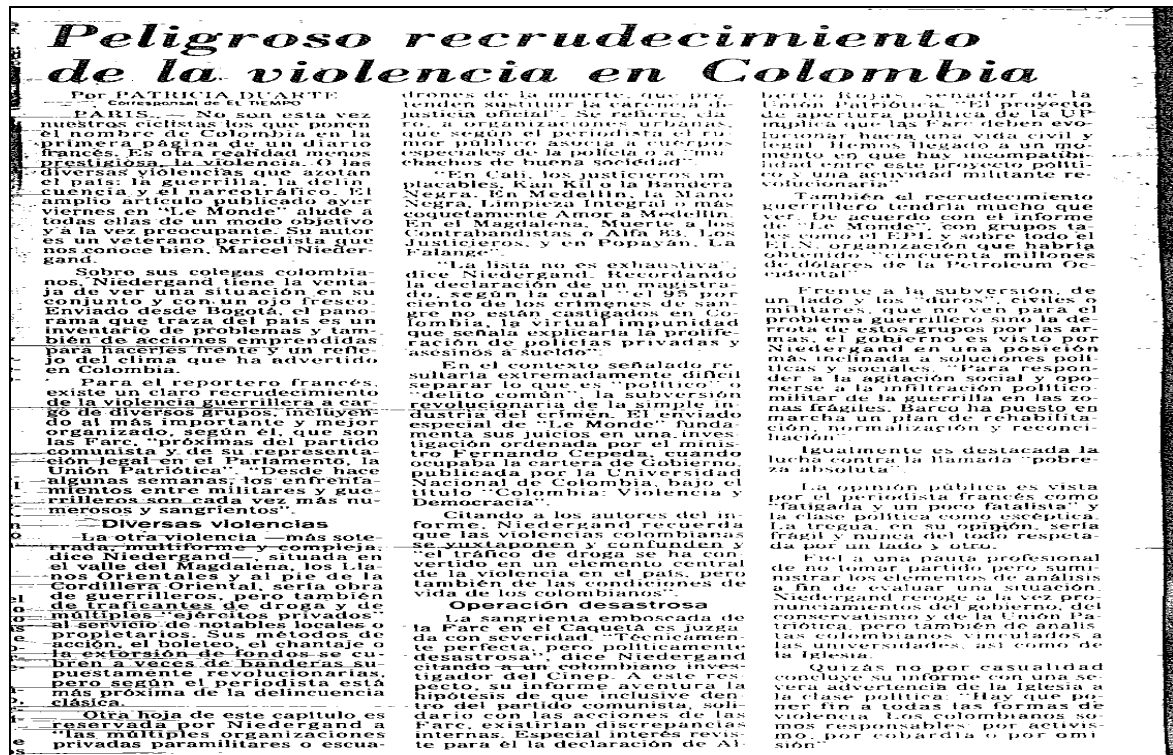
Peligroso recrudecimiento de la violencia en Colombia

Por PATRICIA DUARTE
Corresponsal de EL TIEMPO

PARIS. — No son esta vez nuestros ciclistas los que ponen el nombre de Colombia en la primera página de un diario francés. Es otra realidad menos prestigiosa, la violencia. O las diversas violencias que azotan el país: la guerrilla, la delincuencia y el narcotráfico. El amplio artículo publicado ayer viernes en "Le Monde" alude a todas ellas de un modo objetivo y a la vez preocupante. Su autor es un veterano periodista que nos conoce bien, Marcel Niedergand.

Sobre sus colegas colombianos, Niedergand tiene la ventaja de ver una situación en su conjunto y con un ojo fresco. Enviado desde Bogotá, el panorama que traza del país es un inventario de problemas y también de acciones emprendidas para hacerles frente y un reflejo del clima que ha advertido en Colombia.

Para el reportero francés, existe un claro recrudecimiento de la violencia guerrillera a cargo de diversos grupos, incluyendo al más importante y mejor organizado, según él, que son las Farc, "próximas del partido comunista y de su representación legal en el Parlamento, la Unión Patriótica". "Desde hace algunas semanas, los enfrentamientos entre militares y guerrilleros son cada vez más numerosos y sangrientos".

Diversas violencias

La otra violencia —más soterrada, multiforme y compleja, dice Niedergand— se sitúa en el valle del Magdalena, los Llanos Orientales y al pie de la Cordillera Oriental, seria obra de guerrilleros, pero también de traficantes de droga y de múltiples "ejércitos privados" al servicio de notables locales o propietarios. Sus métodos de acción, el boleteo, el chantaje o la extorsión de fondos se cubren a veces de banderas supuestamente revolucionarias, pero según el periodista está más próxima de la delincuencia clásica.

Otra hoja de este capítulo es reseñada por Niedergand a "las múltiples organizaciones privadas paramilitares o escuadrones de la muerte, que pretenden sustituir la carencia de justicia oficial". Se refiere, claro, a la organizaciones armadas que según el periodista el rumor público asocia a cuerpos especiales de la policía o a "muchachos de buena sociedad".

"En Cali, los justicieros implacables, Kan Kil o la Bandera Negra. En Medellín, la Mano Negra, Limpieza Integral o más coquetamente Amor a Medellín. En el Magdalena, Muerte a los Contrabandistas o Alfa 83, Los Justicieros, y en Popayán, La Falange".

"La lista no es exhaustiva", dice Niedergand. Recordando la declaración de un magistrado, según la cual "el 98 por ciento de los crímenes de sangre no están castigados en Colombia, la virtual impunidad que señala explicaría la proliferación de policías privadas y asesinos a sueldo".

En el contexto señalado resultaría extremadamente difícil separar lo que es "político" o "delito común", la subversión revolucionaria de la simple industria del crimen. El enviado especial de "Le Monde" fundamenta sus juicios en una investigación ordenada por el ministro Fernando Cepeda, cuando ocupaba la cartera de Gobierno, publicada por la Universidad Nacional de Colombia, bajo el título "Colombia: Violencia y Democracia".

Citando a los autores del informe, Niedergand recuerda que las violencias colombianas se yuxtaponen y culminan y "el tráfico de droga se ha convertido en un elemento central de la violencia en el país, pero también de las condiciones de vida de los colombianos".

Operación desastrosa

La sangrienta emboscada de la Farc en el Caquetá es juzgada con severidad. "Técnicamente perfecta, pero políticamente desastrosa", dice Niedergand citando a un colombiano investigador del Cinep. A este respecto, su informe aventura la hipótesis de que inclusive dentro del partido comunista, solidario con las acciones de las Farc, existirían discrepancias internas. Especial interés reviste para él la declaración de Alberto Rojas, senador de la Unión Patriótica. "El proyecto de apertura política de la UP implica que las Farc deben evolucionar hacia una vida civil y legal. Hemos llegado a un momento en que hay incompatibilidad entre este proyecto político y una actividad militante revolucionaria".

También el recrudecimiento guerrillero tendría mucho que ver, de acuerdo con el informe de "Le Monde", con grupos tales como el EPL, y sobre todo el ELN, organización que habría obtenido "cincuenta millones de dólares de la Petroleum Occidental".

Frente a la subversión, de un lado y los "duros", civiles o militares, que no ven para el problema guerrillero sino la derrota de estos grupos por las armas, el gobierno es visto por Niedergand en una posición más inclinada a soluciones políticas y sociales. "Para responder a la agitación social y oponerse a la infiltración político-militar de la guerrilla en las zonas frágiles, Barco ha puesto en marcha un plan de rehabilitación, normalización y reconciliación".

Igualmente es destacada la lucha contra la llamada "pobreza absoluta".

La opinión pública es vista por el periodista francés como "fatigada y un poco fatalista" y la clase política como escéptica. La tregua, en su opinión, sería frágil y nunca del todo respetada por un lado y otro.

Fiel a una pauta profesional de no tomar partido pero suministrar los elementos de análisis a fin de evaluar una situación, Niedergand recoge a la vez pronunciamientos del gobierno, del conservatismo y de la Unión Patriótica pero también de analistas colombianos vinculados a las universidades, así como de la Iglesia.

Quizás no por casualidad concluye su informe con una severa advertencia de la Iglesia a la clase política. "Hay que poner fin a todas las formas de violencia. Los colombianos somos responsables por actuación, por cobardía o por omisión".